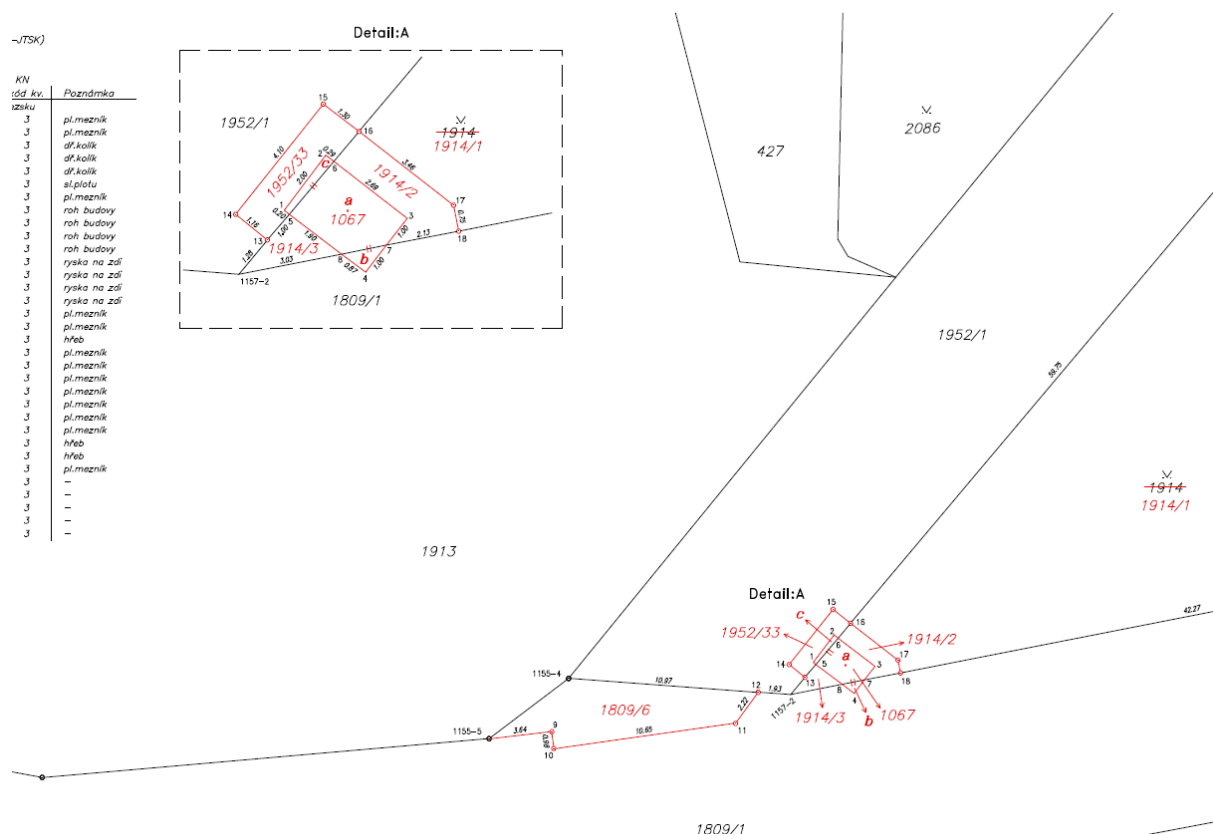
-JTSK)

| KN kód kv. polohy bodu | Poznámka |
|---|---|
| 3 | pl.mezník |
| 3 | pl.mezník |
| 3 | dř.kolík |
| 3 | dř.kolík |
| 3 | dř.kolík |
| 3 | sl.plotu |
| 3 | pl.mezník |
| 3 | roh budovy |
| 3 | roh budovy |
| 3 | roh budovy |
| 3 | roh budovy |
| 3 | ryska na zdi |
| 3 | ryska na zdi |
| 3 | ryska na zdi |
| 3 | ryska na zdi |
| 3 | pl.mezník |
| 3 | pl.mezník |
| 3 | hřeb |
| 3 | pl.mezník |
| 3 | pl.mezník |
| 3 | pl.mezník |
| 3 | pl.mezník |
| 3 | pl.mezník |
| 3 | pl.mezník |
| 3 | pl.mezník |
| 3 | hřeb |
| 3 | hřeb |
| 3 | pl.mezník |
| 3 | – |
| 3 | – |
| 3 | – |
| 3 | – |
| 3 | – |

Detail:A

1952/1
15
1.30
16
4.10
2
0.20
6
1952/33
c
1914/2
3.46
2.00
2.69
1914
1914/1
17
0.35
14
1.16
1
0.20
5
a
1067
3
13
1.00
1.50
1.00
1914/3
7
2.13
18
1.26
3.03
8
0.87
b
1.00
4
1157-2
1809/1

427
2086
1952/1
58.75
1914
1914/1
1913

Detail:A
15
c
16
1952/33
2
1914/2
6
14
1
5
a
3
17
12
1.93
13
7
18
1155-4
10.07
8
4
1157-2
1914/3
b
1067
1809/6
2.22
42.27
1155-5
3.64
9
10.65
11
10
1809/1